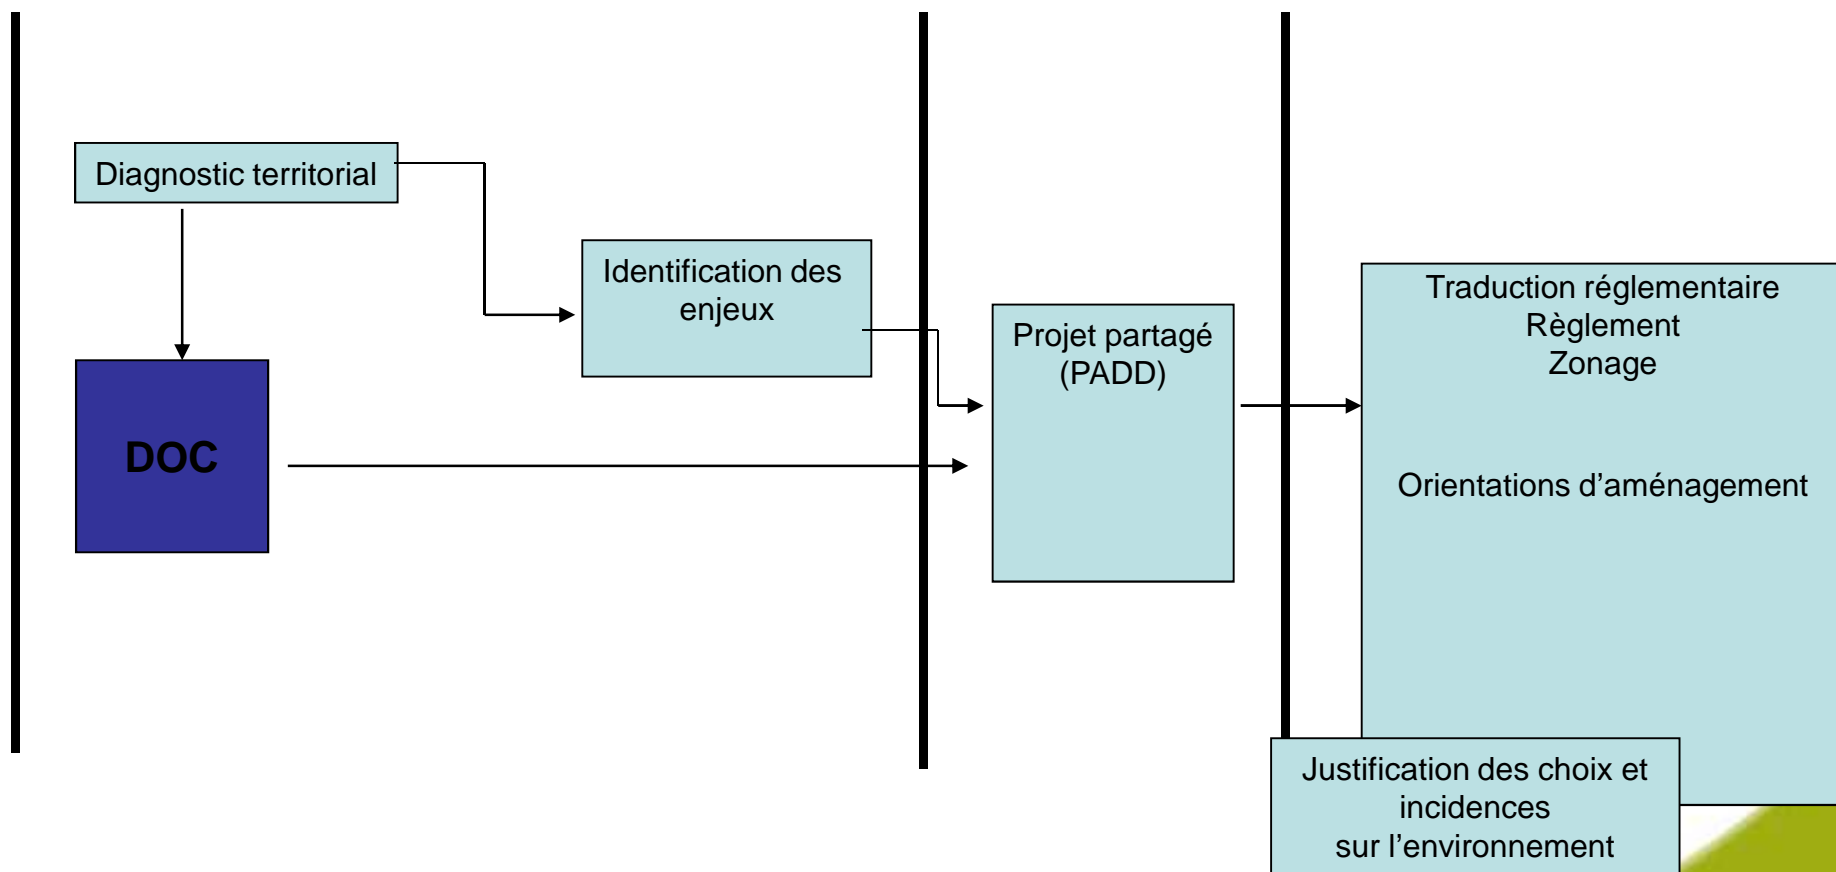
Diagnostic territorial

Identification des enjeux

DOC

Projet partagé (PADD)

Traduction réglementaire
Règlement
Zonage

Orientations d’aménagement

Justification des choix et incidences sur l’environnement